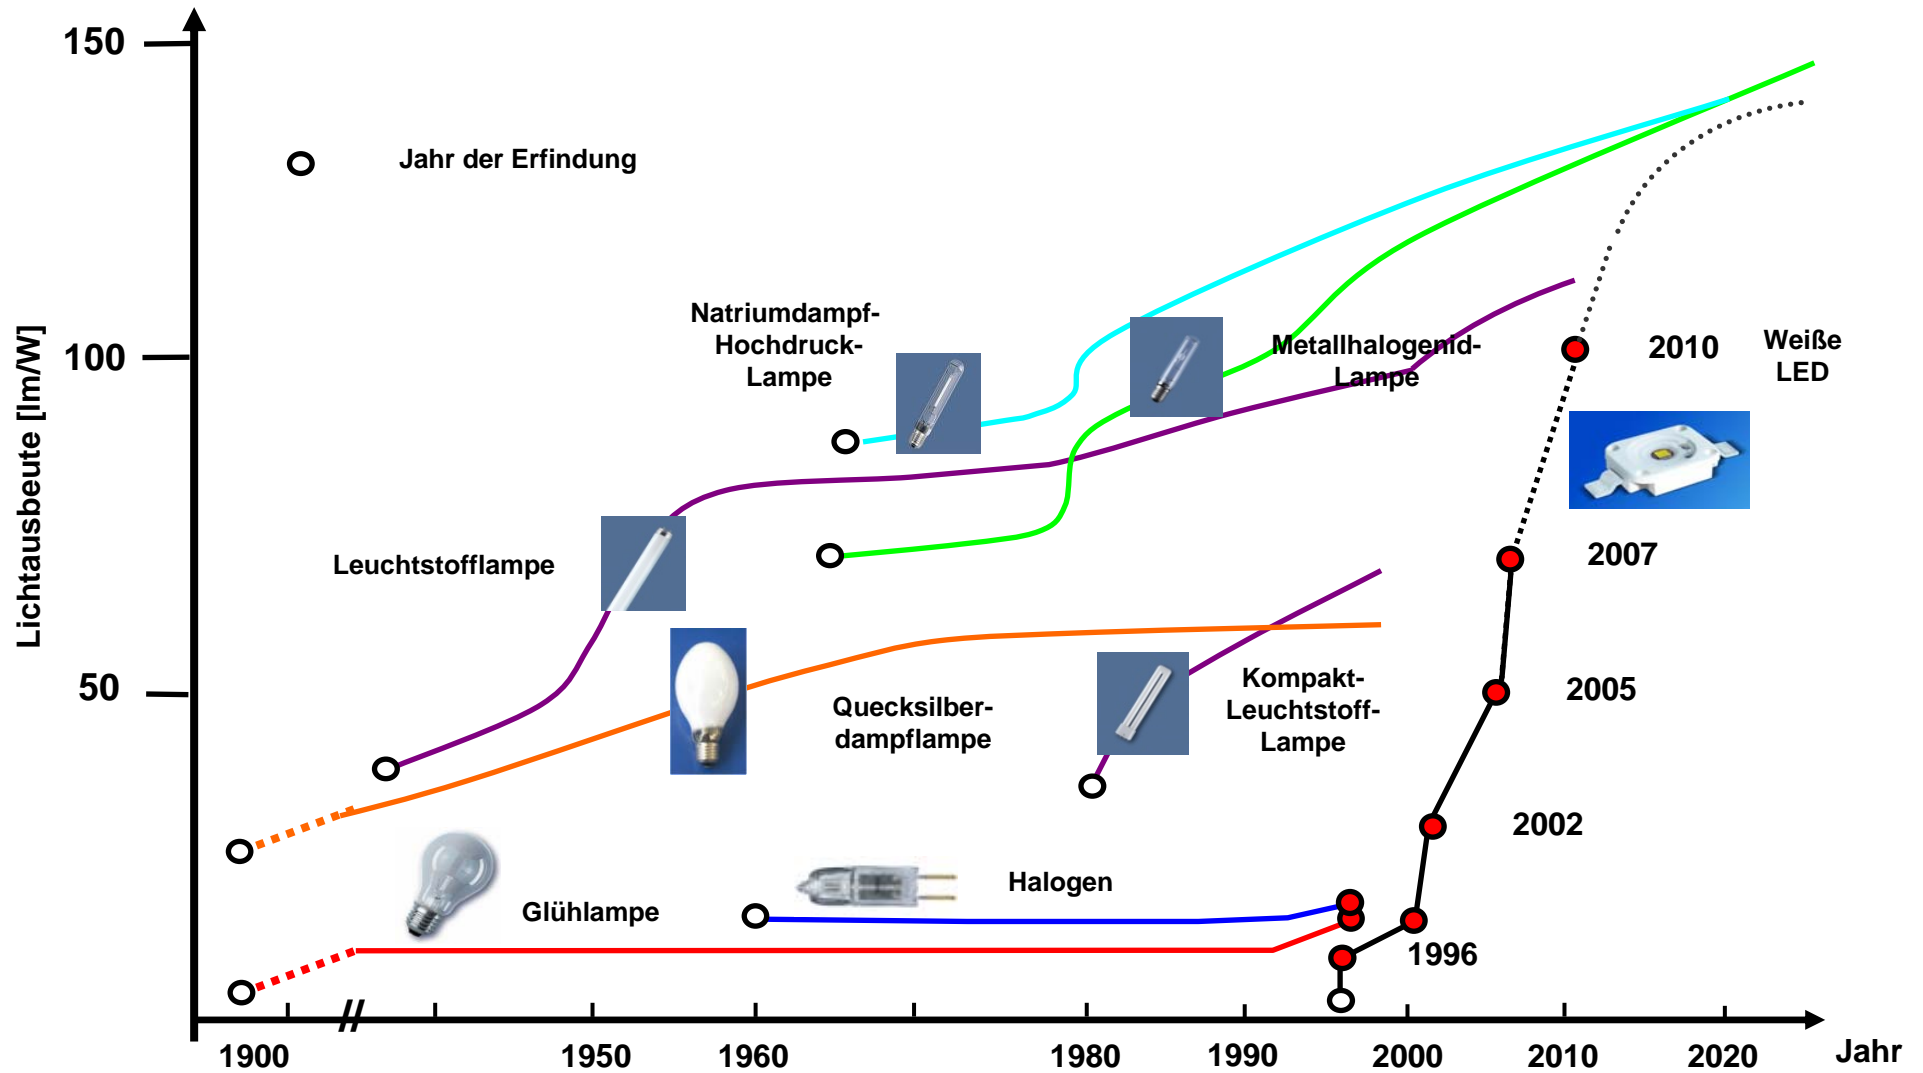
150

100

50

Lichtausbeute [lm/W]

Jahr der Erfindung

Natriumdampf-Hochdruck-Lampe

Metallhalogenid-Lampe

2010

Weiße LED

Leuchtstofflampe

2007

Quecksilber-dampflampe

Kompakt-Leuchtstoff-Lampe

2005

2002

Halogen

Glühlampe

1996

1900

1950

1960

1980

1990

2000

2010

2020

Jahr